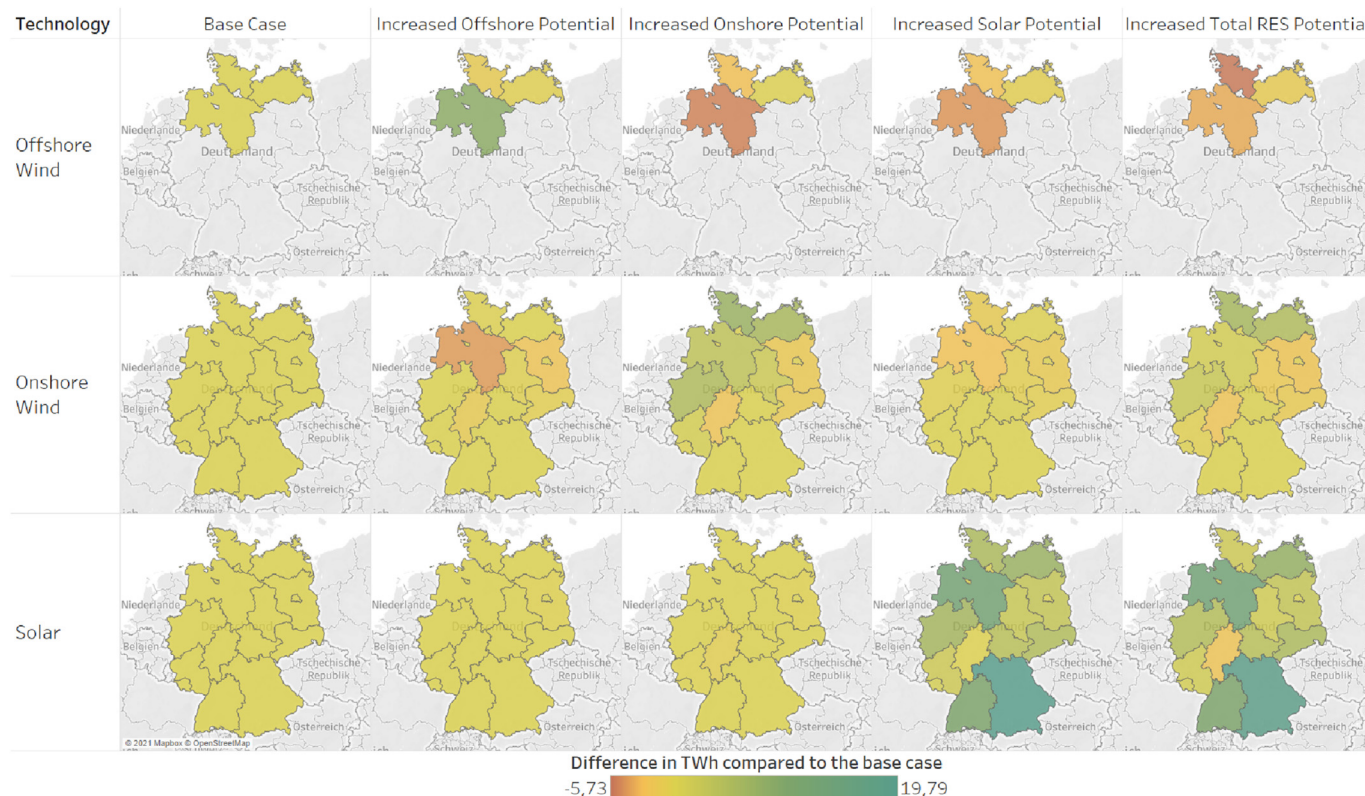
| Technology | Base Case | Increased Offshore Potential | Increased Onshore Potential | Increased Solar Potential | Increased Total RES Potentia |
|---|---|---|---|---|---|
| Offshore Wind | Niederlande Deutschland Belgien Tschechische Republik Österreich | Niederlande Deutschland Belgien Tschechische Republik Österreich | Niederlande Deutschland Belgien Tschechische Republik Österreich | Niederlande Deutschland Belgien Tschechische Republik Österreich | Niederlande Deutschland Belgien Tschechische Republik Österreich |
| Onshore Wind | Niederlande Deutschland Belgien Tschechische Republik Österreich | Niederlande Deutschland Belgien Tschechische Republik Österreich | Niederlande Deutschland Belgien Tschechische Republik Österreich | Niederlande Deutschland Belgien Tschechische Republik Österreich | Niederlande Deutschland Belgien Tschechische Republik Österreich |
| Solar | Niederlande Deutschland Belgien Tschechische Republik Österreich © 2021 Mapbox © OpenStreetMap | Niederlande Deutschland Belgien Tschechische Republik Österreich | Niederlande Deutschland Belgien Tschechische Republik Österreich | Niederlande Deutschland Belgien Tschechische Republik Österreich | Niederlande Deutschland Belgien Tschechische Republik Österreich |

Difference in TWh compared to the base case
-5,73 19,79